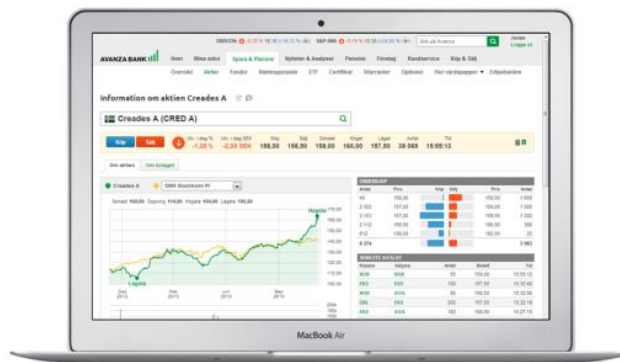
OMXS30 -0,35 % S&P 500 Sök på Avanza Logga ut

AVANZA BANK

Hem Mina sidor Spara & Placera Nyheter & Analyser Pension Företag Kundservice Köp & Sälj

Översikt Aktier Fonder Räntepapper ETF Certifikat Warranter Optioner Fler värdepapper Erbjudanden

Information om aktien Creades A

Creades A (CRED A)

Köp Sälj

Utv. i dag % -1,25 % Utv. i dag SEK -2,00 SEK Köp 158,00 Sälj 158,50 Senast 158,00 Högst 160,00 Lägst 157,50 Antal 38 069 Tid 15:55:13

Om aktien Om bolaget

Creades A OMX Stockholm PI

Högsta

Lägsta

MacBook Air